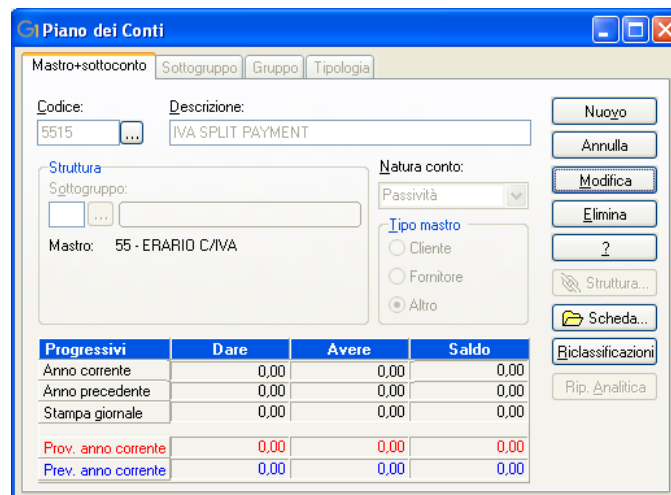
Gi Piano dei Conti

Mastro+sottoconto | Sottogruppo | Gruppo | Tipologia

Codice:
5515
...
Descrizione:
IVA SPLIT PAYMENT

Struttura
Sottogruppo:
...
Mastro: 55 - ERARIO C/IVA

Natura conto:
Passività

Tipo mastro
Cliente
Fornitore
Altro

| Progressivi | Dare | Avere | Saldo |
|---|---|---|---|
| Anno corrente | 0,00 | 0,00 | 0,00 |
| Anno precedente | 0,00 | 0,00 | 0,00 |
| Stampa giornale | 0,00 | 0,00 | 0,00 |
| Prov. anno corrente | 0,00 | 0,00 | 0,00 |
| Prev. anno corrente | 0,00 | 0,00 | 0,00 |

Nuovo
Annulla
Modifica
Elimina
?
Struttura...
Scheda...
Riclassificazioni
Rip. Analitica